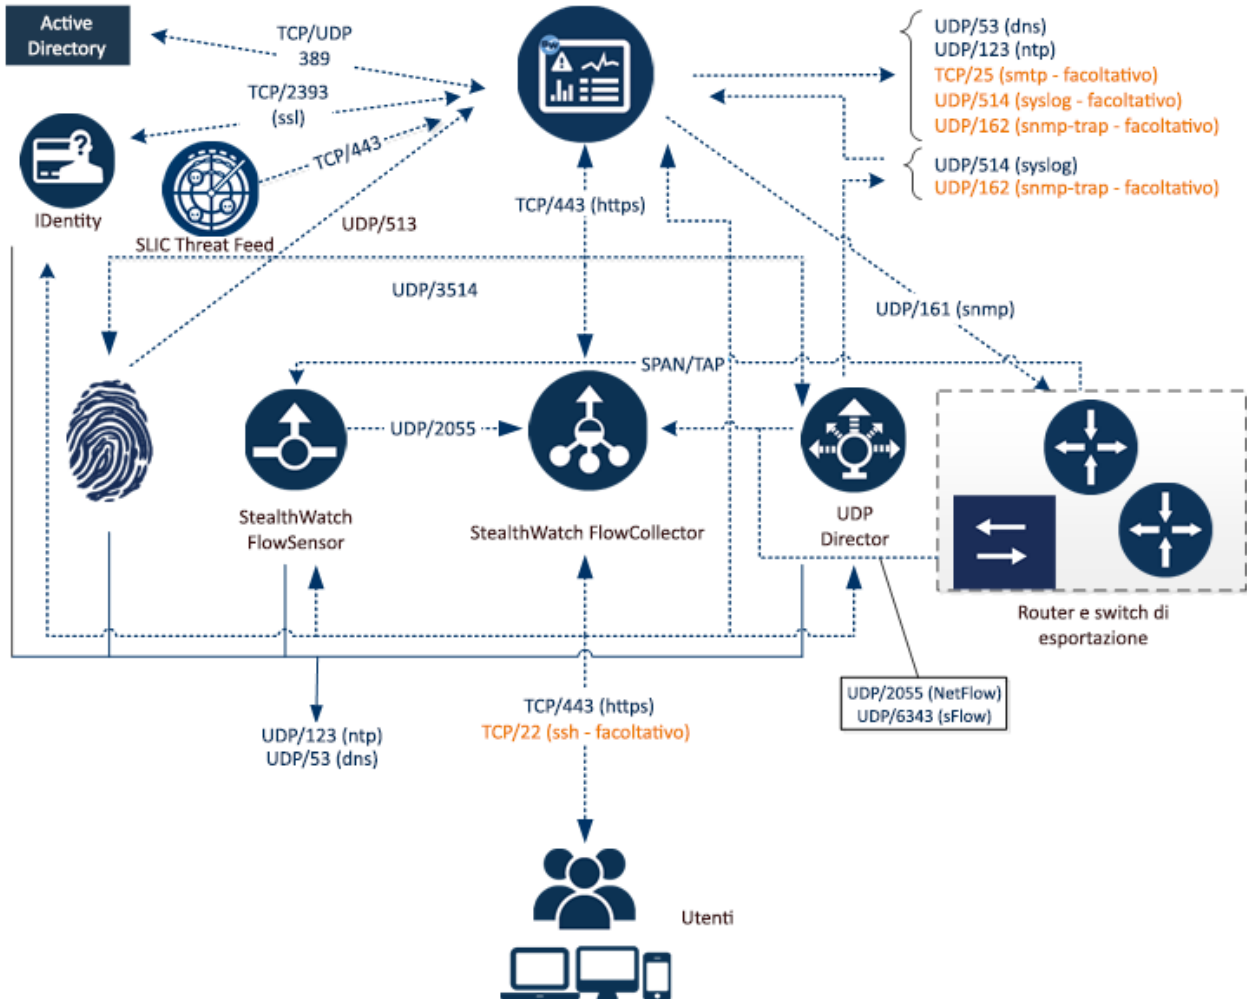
Active Directory

TCP/UDP 389

TCP/2393 (ssl)

TCP/443

IDentity

SLIC Threat Feed

UDP/513

UDP/53 (dns)
UDP/123 (ntp)
TCP/25 (smtp - facoltativo)
UDP/514 (syslog - facoltativo)
UDP/162 (snmp-trap - facoltativo)

UDP/514 (syslog)
UDP/162 (snmp-trap - facoltativo)

TCP/443 (https)

UDP/3514

UDP/161 (snmp)

SPAN/TAP

UDP/2055

StealthWatch FlowSensor

StealthWatch FlowCollector

UDP Director

Router e switch di esportazione

UDP/2055 (NetFlow)
UDP/6343 (sFlow)

UDP/123 (ntp)
UDP/53 (dns)

TCP/443 (https)
TCP/22 (ssh - facoltativo)

Utenti